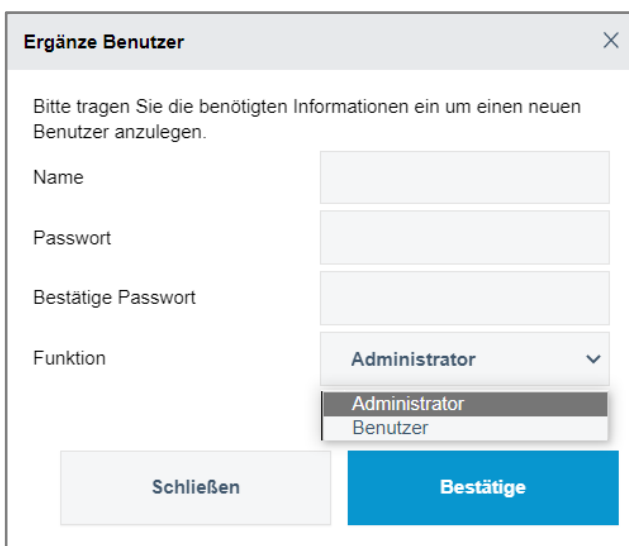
Ergänze Benutzer

×

Bitte tragen Sie die benötigten Informationen ein um einen neuen Benutzer anzulegen.

Name

Passwort

Bestätige Passwort

Funktion

Administrator

Administrator
Benutzer

Schließen

Bestätige